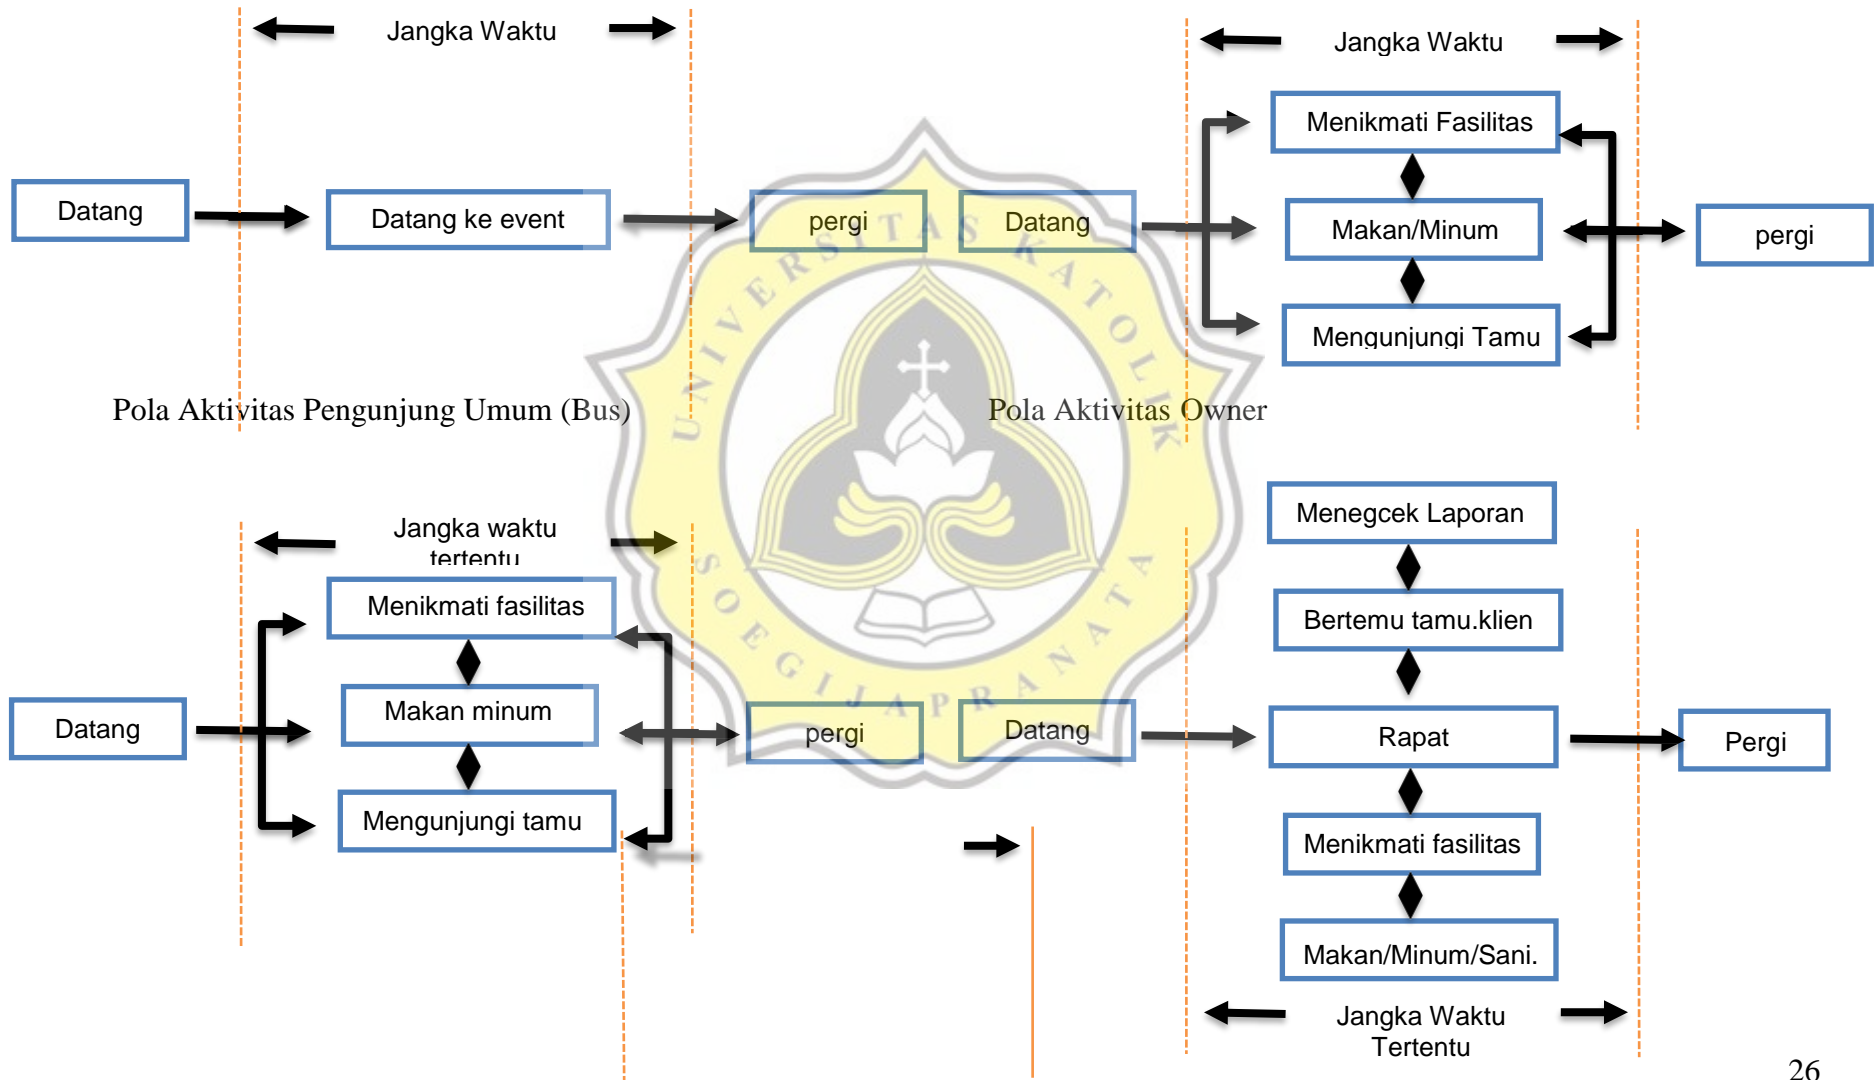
Jangka Waktu

Datang

Datang ke event

pergi

Datang

Jangka Waktu

Menikmati Fasilitas

Makan/Minum

Mengunjungi Tamu

pergi

Pola Aktivitas Pengunjung Umum (Bus)

Pola Aktivitas Owner

Jangka waktu tertentu

Datang

Menikmati fasilitas

Makan minum

Mengunjungi tamu

pergi

Datang

Menegcek Laporan

Bertemu tamu.klien

Rapat

Pergi

Menikmati fasilitas

Makan/Minum/Sani.

Jangka Waktu Tertentu

UNIVERSITAS KATOLIK SOEGIJAPRANATA

26